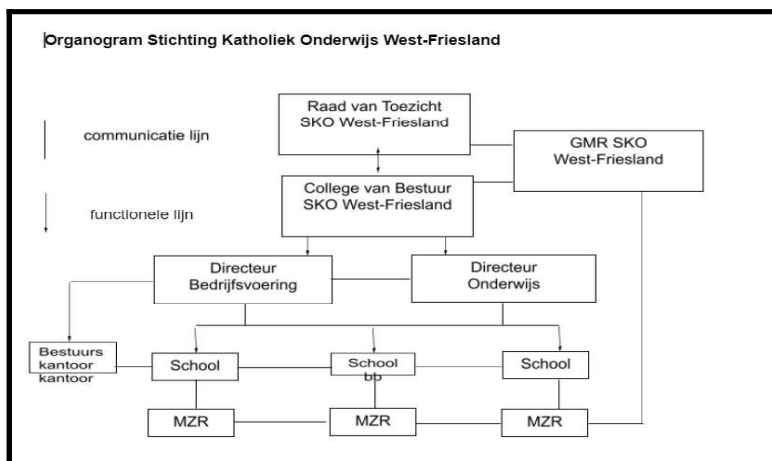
Organogram Stichting Katholiek Onderwijs West-Friesland

communicatie lijn

functionele lijn

Raad van Toezicht SKO West-Friesland

GMR SKO West-Friesland

College van Bestuur SKO West-Friesland

Directeur Bedrijfsvoering

Directeur Onderwijs

Bestuurs kantoor kantoor

School

School bb

School

MZR

MZR

MZR